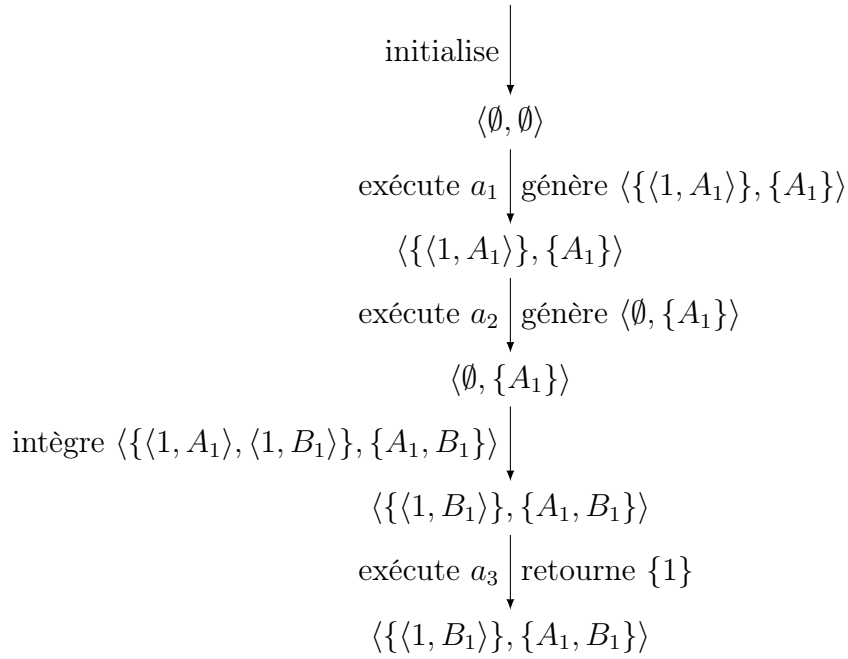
initialise

$\langle\emptyset, \emptyset\rangle$

exécute $a_1$ génère $\langle\{\langle 1, A_1\rangle\}, \{A_1\}\rangle$

$\langle\{\langle 1, A_1\rangle\}, \{A_1\}\rangle$

exécute $a_2$ génère $\langle\emptyset, \{A_1\}\rangle$

$\langle\emptyset, \{A_1\}\rangle$

intègre $\langle\{\langle 1, A_1\rangle, \langle 1, B_1\rangle\}, \{A_1, B_1\}\rangle$

$\langle\{\langle 1, B_1\rangle\}, \{A_1, B_1\}\rangle$

exécute $a_3$ retourne $\{1\}$

$\langle\{\langle 1, B_1\rangle\}, \{A_1, B_1\}\rangle$